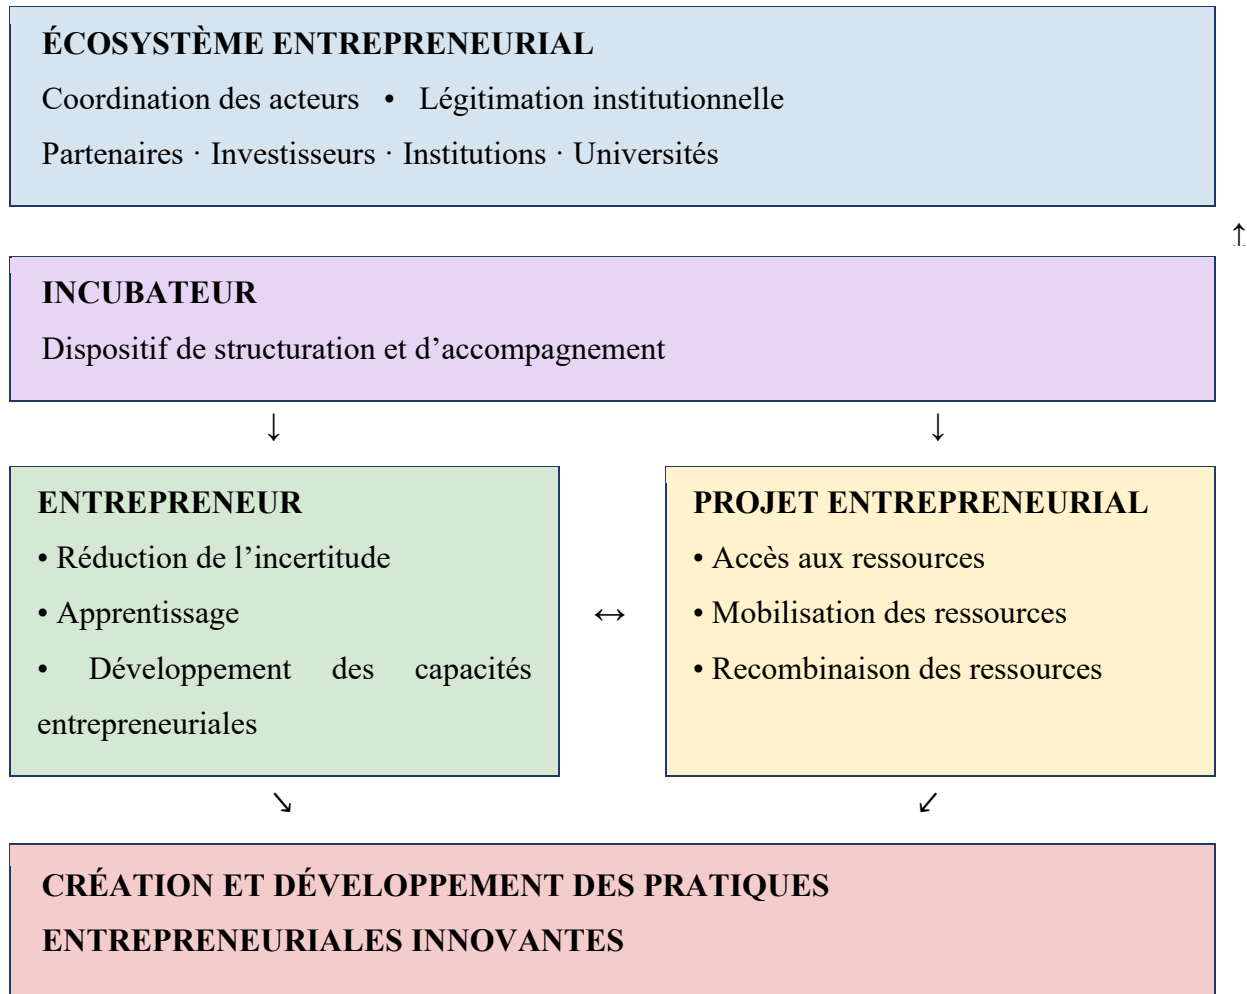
ÉCOSYSTÈME ENTREPRENEURIAL

Coordination des acteurs • Légitimation institutionnelle

Partenaires · Investisseurs · Institutions · Universités

↑

INCUBATEUR

Dispositif de structuration et d'accompagnement

↓ ↓

ENTREPRENEUR

• Réduction de l'incertitude

• Apprentissage

• Développement des capacités entrepreneuriales

↔

PROJET ENTREPRENEURIAL

• Accès aux ressources

• Mobilisation des ressources

• Recombinaison des ressources

↘ ↙

CRÉATION ET DÉVELOPPEMENT DES PRATIQUES ENTREPRENEURIALES INNOVANTES